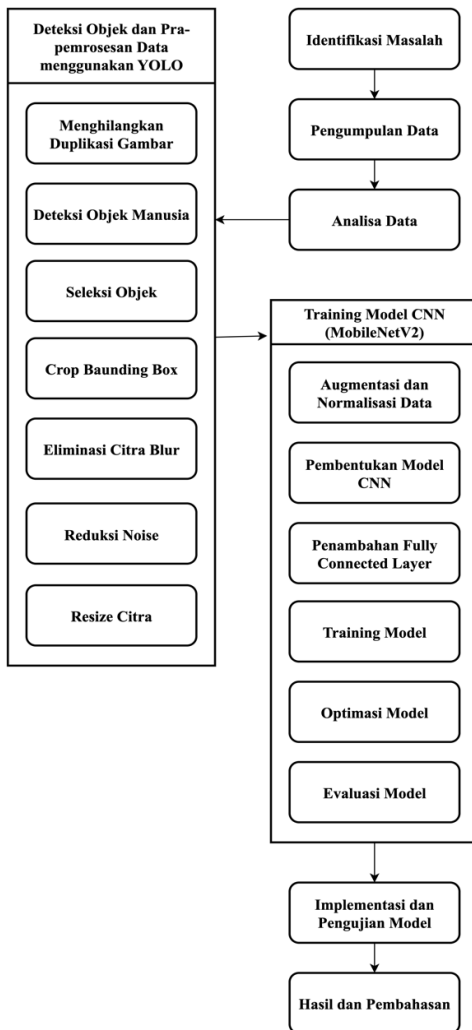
Identifikasi Masalah

Pengumpulan Data

Analisa Data

Deteksi Objek dan Pra-pemrosesan Data menggunakan YOLO

Menghilangkan Duplikasi Gambar

Deteksi Objek Manusia

Seleksi Objek

Crop Baunding Box

Eliminasi Citra Blur

Reduksi Noise

Resize Citra

Training Model CNN (MobileNetV2)

Augmentasi dan Normalisasi Data

Pembentukan Model CNN

Penambahan Fully Connected Layer

Training Model

Optimasi Model

Evaluasi Model

Implementasi dan Pengujian Model

Hasil dan Pembahasan